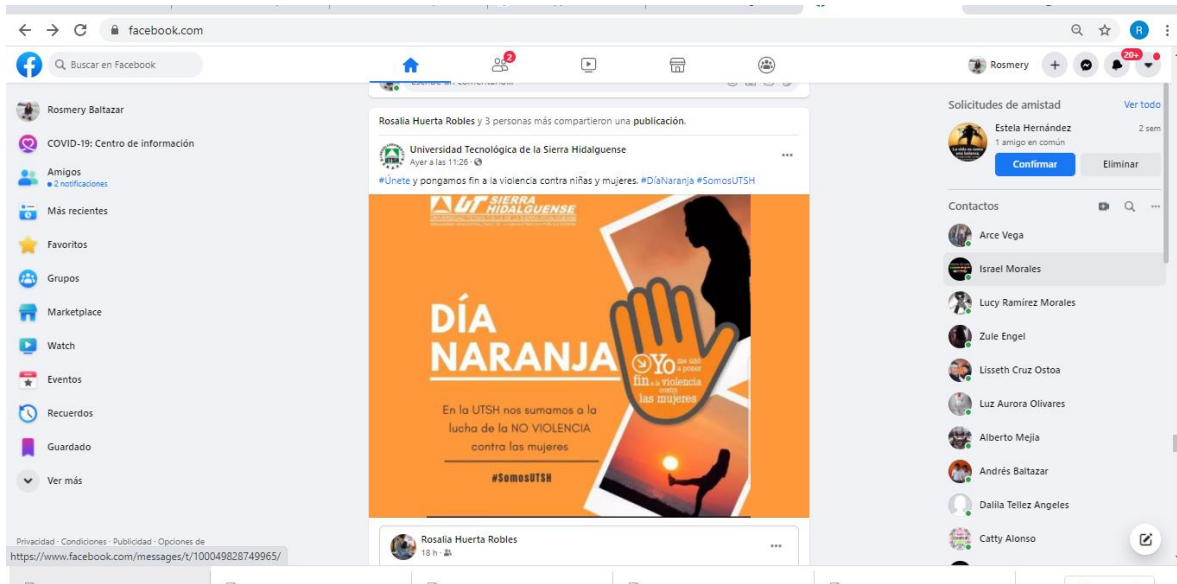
facebook.com

Buscar en Facebook

2

Rosmery

20+

Rosmery Baltazar

COVID-19: Centro de información

Amigos
• 2 notificaciones

Más recientes

Favoritos

Grupos

Marketplace

Watch

Eventos

Recuerdos

Guardado

Ver más

Privacidad · Condiciones · Publicidad · Opciones de

https://www.facebook.com/messages/t/100049828749965/

Rosalia Huerta Robles y 3 personas más compartieron una publicación.

Universidad Tecnológica de la Sierra Hidalguense
Ayer a las 11:26 ·

#Únete y pongamos fin a la violencia contra niñas y mujeres. #DíaNaranja #SomosUTSH

UT SIERRA HIDALGUENSE

DÍA NARANJA

Yo me uno a poner fin a la violencia contra las mujeres

En la UTSH nos sumamos a la lucha de la NO VIOLENCIA contra las mujeres

#SomosUTSH

Rosalia Huerta Robles
18 h ·

Solicitudes de amistad
Ver todo

Estela Hernández
1 amigo en común
2 sem

Confirmar
Eliminar

Contactos

Arce Vega

Israel Morales

Lucy Ramírez Morales

Zule Engel

Lisseth Cruz Ostoa

Luz Aurora Olivares

Alberto Mejia

Andrés Baltazar

Dalila Tellez Angeles

Catty Alonso